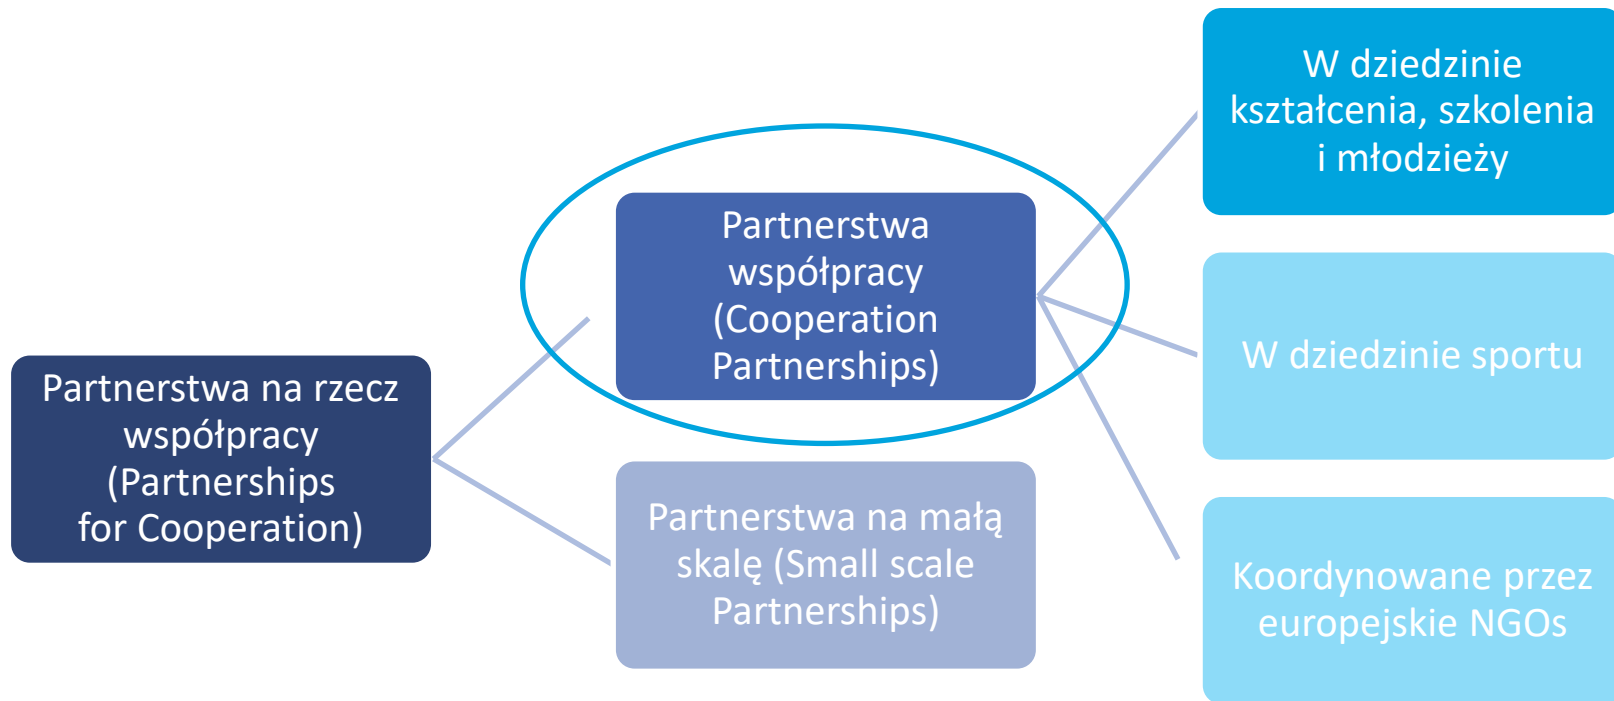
Partnerstwa na rzecz współpracy (Partnerships for Cooperation)

Partnerstwa współpracy (Cooperation Partnerships)

Partnerstwa na małą skalę (Small scale Partnerships)

W dziedzinie kształcenia, szkolenia i młodzieży

W dziedzinie sportu

Koordynowane przez europejskie NGOs